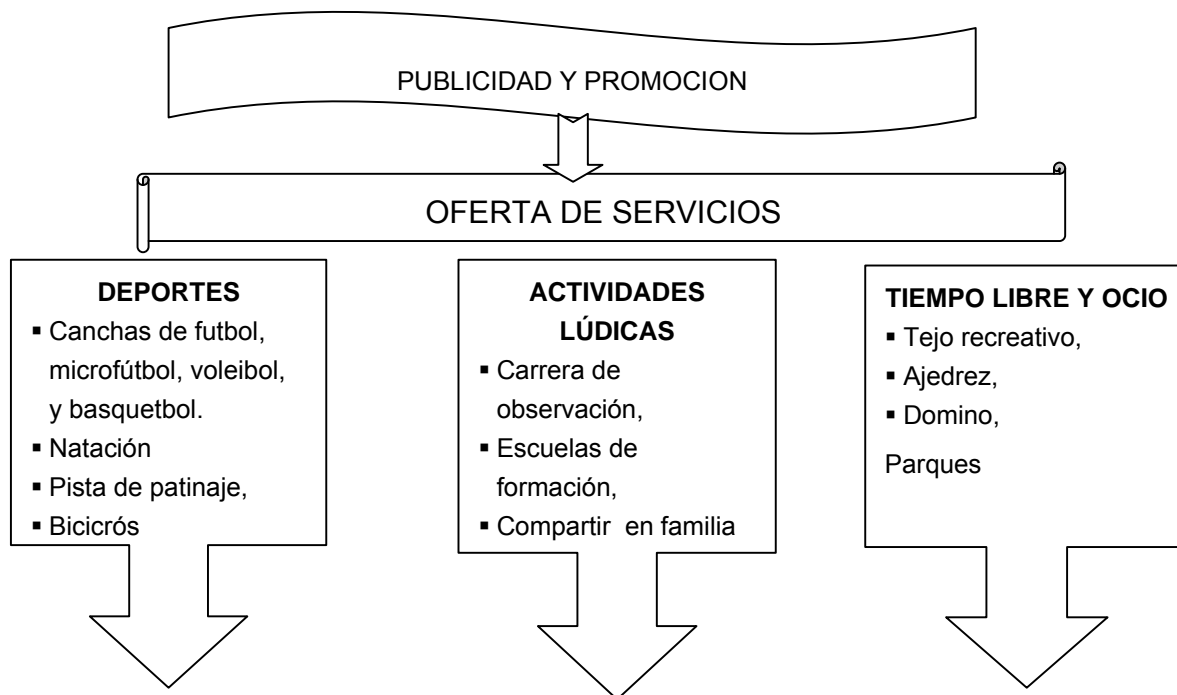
PUBLICIDAD Y PROMOCION

OFERTA DE SERVICIOS

**DEPORTES**
- Canchas de futbol, microfútbol, voleibol, y basquetbol.
- Natación
- Pista de patinaje,
- Bicicrós

**ACTIVIDADES LÚDICAS**
- Carrera de observación,
- Escuelas de formación,
- Compartir en familia

**TIEMPO LIBRE Y OCIO**
- Tejo recreativo,
- Ajedrez,
- Domino,

Parques